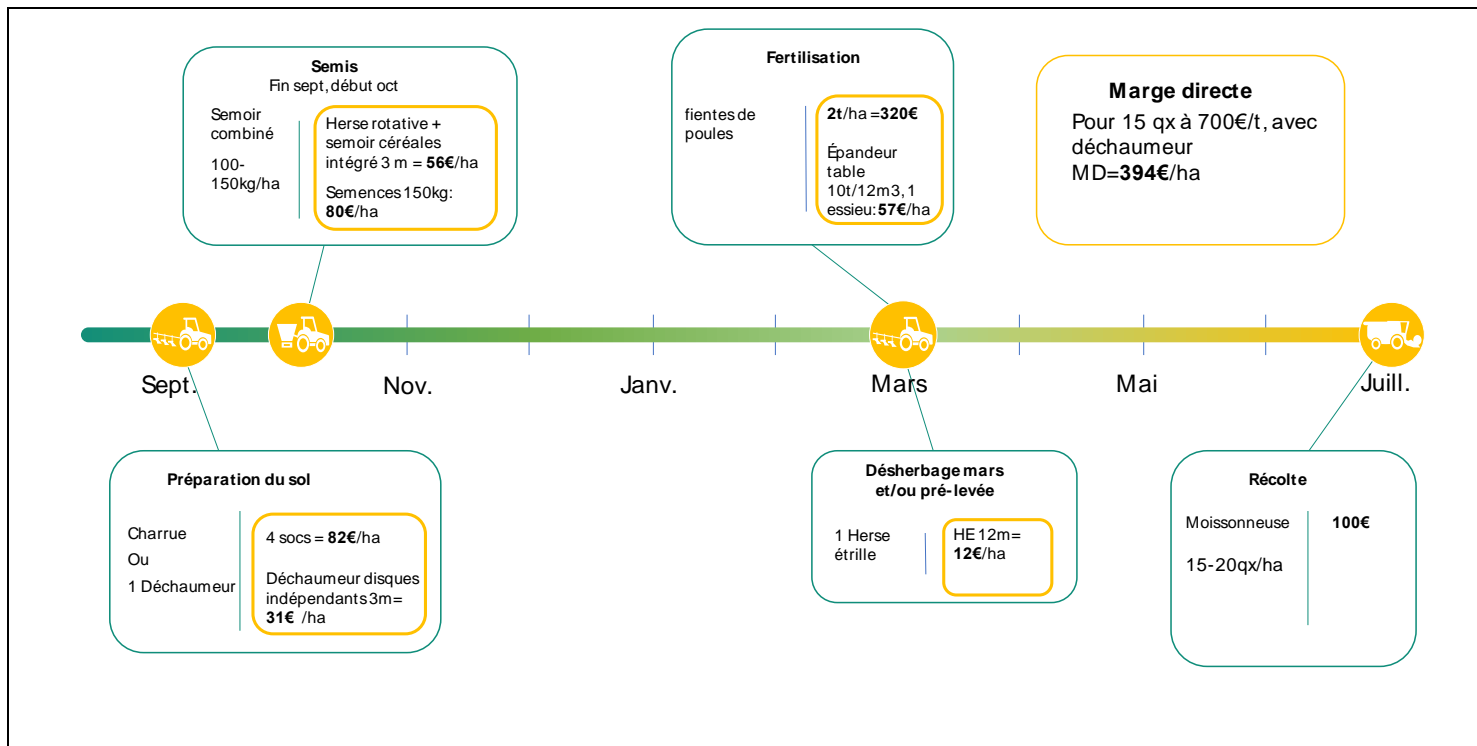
**Semis**
Fin sept, début oct

Semoir combiné

100-150kg/ha

Herse rotative + semoir céréales intégré 3 m = **56€**/ha

Semences 150kg: **80€**/ha

**Fertilisation**

fientes de poules

**2t**/ha =**320€**

Épandeur table 10t/12m3, 1 essieu: **57€**/ha

**Marge directe**
Pour 15 qx à 700€/t, avec déchaumeur
MD=**394€**/ha

Sept. Nov. Janv. Mars Mai Juill.

**Préparation du sol**

Charrue
Ou
1 Déchaumeur

4 socs = **82€**/ha

Déchaumeur disques indépendants 3m= **31€** /ha

**Désherbage mars et/ou pré-levée**

1 Herse étrille

HE 12m= **12€**/ha

**Récolte**

Moissonneuse

15-20qx/ha

**100€**